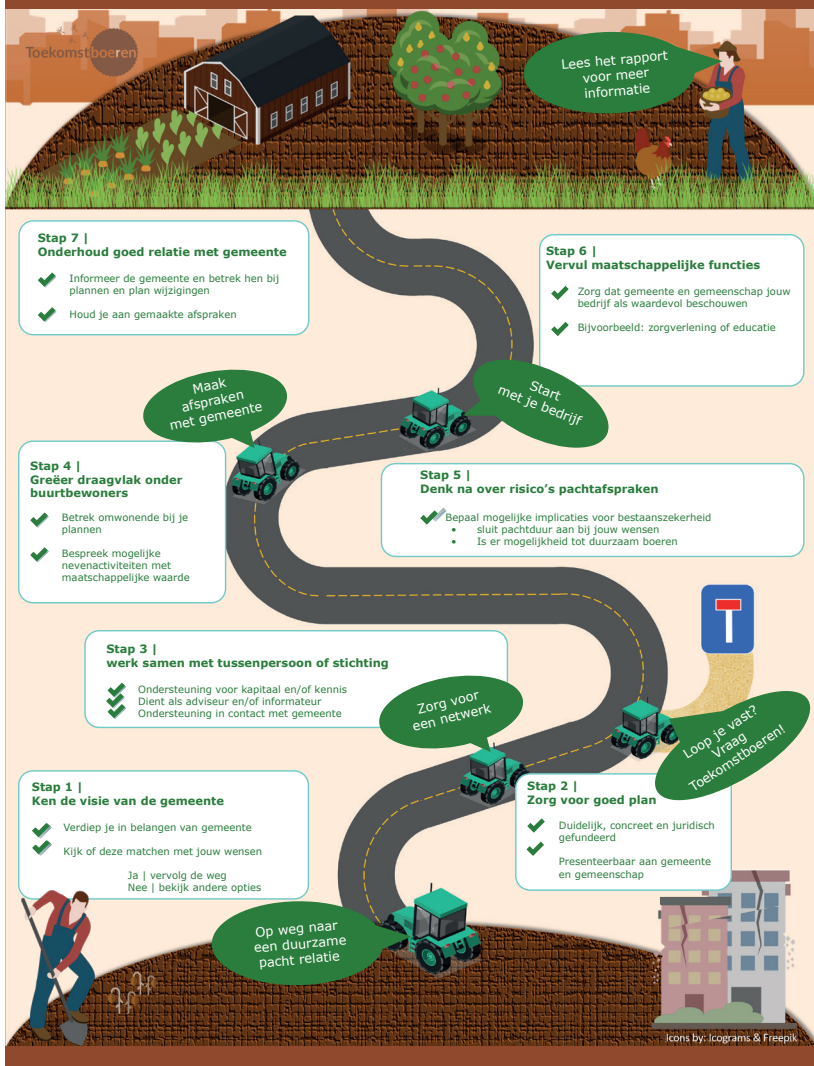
Toekomstboeren

Lees het rapport voor meer informatie

Stap 7 |
Onderhoud goed relatie met gemeente

Informeer de gemeente en betrek hen bij plannen en plan wijzigingen

Houd je aan gemaakte afspraken

Stap 6 |
Vervul maatschappelijke functies

Zorg dat gemeente en gemeenschap jouw bedrijf als waardevol beschouwen

Bijvoorbeeld: zorgverlening of educatie

Maak afspraken met gemeente

Start met je bedrijf

Stap 4 |
Greëer draagvlak onder buurtbewoners

Betrek omwonende bij je plannen

Bespreek mogelijke nevenactiviteiten met maatschappelijke waarde

Stap 5 |
Denk na over risico's pachtafspraken

Bepaal mogelijke implicaties voor bestaanszekerheid
• sluit pachtduur aan bij jouw wensen
• Is er mogelijkheid tot duurzaam boeren

Stap 3 |
werk samen met tussenpersoon of stichting

Ondersteuning voor kapitaal en/of kennis
Dient als adviseur en/of informateur
Ondersteuning in contact met gemeente

Zorg voor een netwerk

Loop je vast? Vraag Toekomstboeren!

Stap 1 |
Ken de visie van de gemeente

Verdiep je in belangen van gemeente

Kijk of deze matchen met jouw wensen

Ja | vervolg de weg
Nee | bekijk andere opties

Stap 2 |
Zorg voor goed plan

Duidelijk, concreet en juridisch gefundeerd

Presenteerbaar aan gemeente en gemeenschap

Op weg naar een duurzame pacht relatie

Icons by: Icograms & Freepik